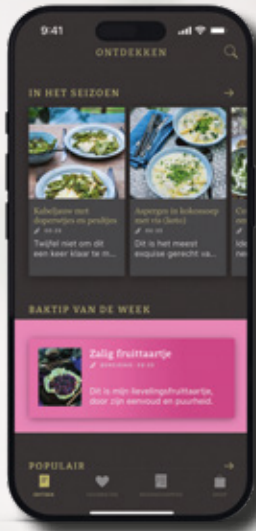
9:41

ONTDEKKEN

IN HET SEIZOEN →

Kabeljauw met doperwtjes en peultjes
00:30
Twijfel niet om dit een keer klaar te m...

Asperges in kokossoep met vis (Bora)
00:30
Dit is het meest exquise gerecht va...

BAKTIP VAN DE WEEK

Zalig fruittaartje
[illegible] 00:25
Dit is mijn lievelingsfruittaartje, door zijn eenvoud en puurheid.

POPULAIR →

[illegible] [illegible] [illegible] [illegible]